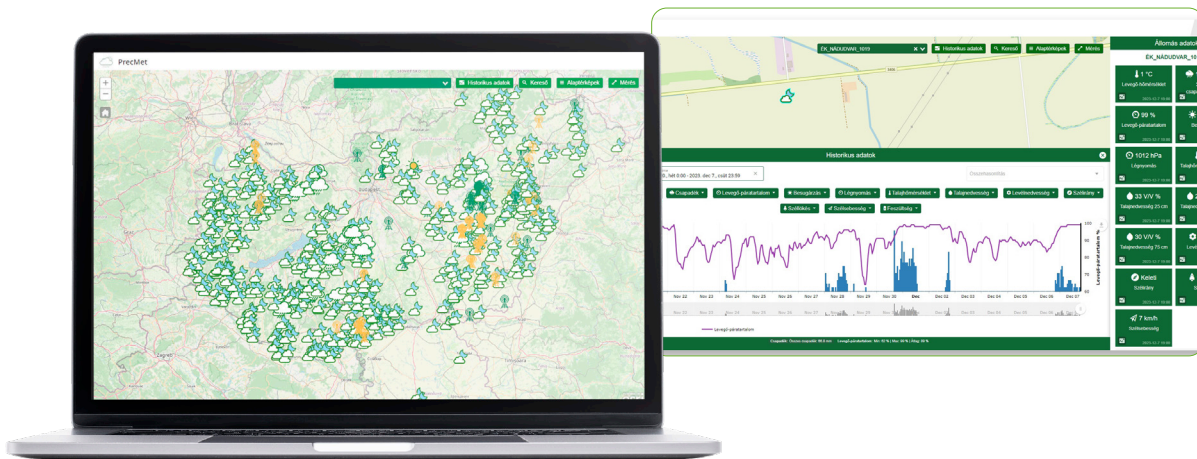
PrecMet

Historikus adatok
Kereső
Alaptérképek
Mérés

ÉK_NADUDVAR_1010
Historikus adatok
Kereső
Alaptérképek
Mérés

Állomás adatok
ÉK_NADUDVAR_10

1 °C
Levegő-hőmérséklet

99 %
Levegő-páratartalom

1012 hPa
Légnyomás

33 V/V %
Talajnedvesség 25 cm

30 V/V %
Talajnedvesség 75 cm

Keleti
Szélirány

7 km/h
Szélsebesség

Historikus adatok

Csapadék
Levegő-páratartalom
Besugárzás
Légnyomás
Talajhőmérséklet
Talajnedvesség
Levélnedvesség
Szélirány
Széllökés
Szélsebesség
Feszültség

Nov 22
Nov 23
Nov 24
Nov 25
Nov 26
Nov 27
Nov 28
Nov 29
Nov 30
Dec
Dec 02
Dec 03
Dec 04
Dec 05
Dec 06
Dec 07

100
90
80
70
60

Levegő-páratartalom %

Levegő-páratartalom